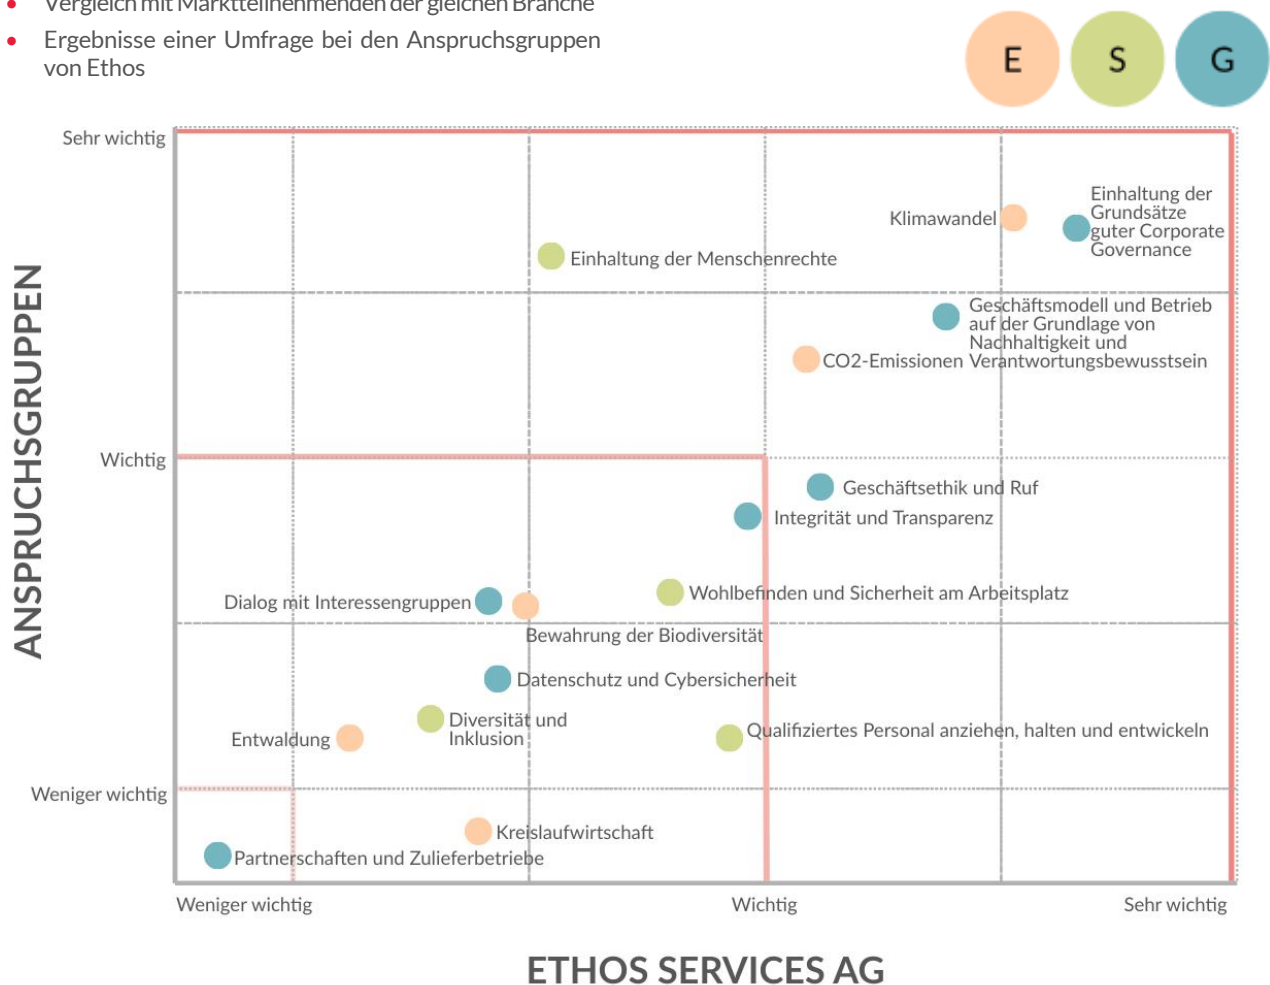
• Vergleich mit Marktteilnehmenden der gleichen Branche
• Ergebnisse einer Umfrage bei den Anspruchsgruppen von Ethos

E S G

Sehr wichtig

Klimawandel

Einhaltung der Grundsätze guter Corporate Governance

Einhaltung der Menschenrechte

Geschäftsmodell und Betrieb auf der Grundlage von Nachhaltigkeit und Verantwortungsbewusstsein

CO2-Emissionen

Wichtig

Geschäftsethik und Ruf

Integrität und Transparenz

Dialog mit Interessengruppen

Wohlbefinden und Sicherheit am Arbeitsplatz

Bewahrung der Biodiversität

Datenschutz und Cybersicherheit

Diversität und Inklusion

Entwaldung

Qualifiziertes Personal anziehen, halten und entwickeln

Weniger wichtig

Kreislaufwirtschaft

Partnerschaften und Zulieferbetriebe

ANSPRUCHSGRUPPEN

Weniger wichtig Wichtig Sehr wichtig

ETHOS SERVICES AG